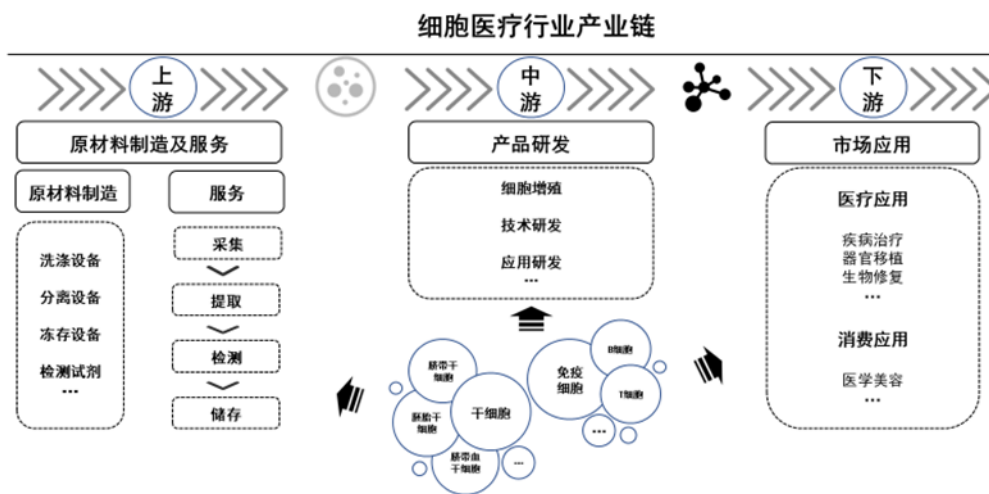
细胞医疗行业产业链

上游

中游

下游

原材料制造及服务

原材料制造

洗涤设备

分离设备

冻存设备

检测试剂

...

服务

采集

提取

检测

储存

产品研发

细胞增殖

技术研发

应用研发

...

脐带干细胞

胚胎干细胞

干细胞

脐带血干细胞

...

免疫细胞

B细胞

T细胞

...

市场应用

医疗应用

疾病治疗
器官移植
生物修复
...

消费应用

医学美容
...